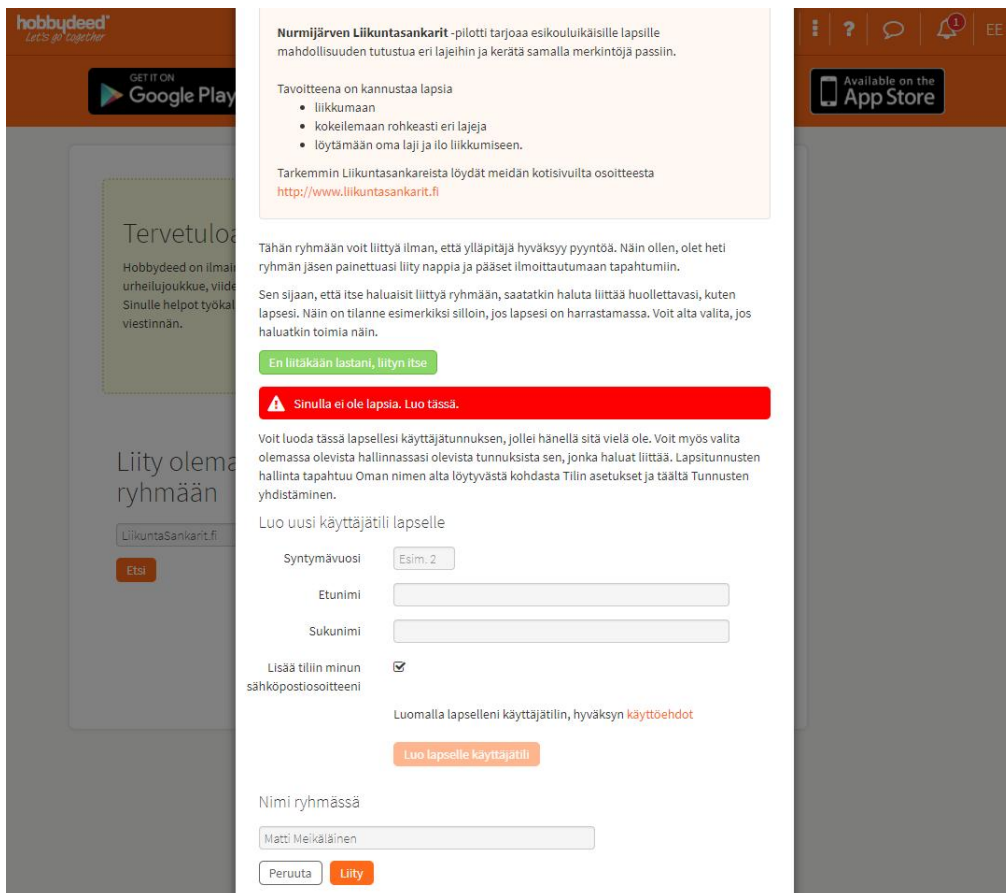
hobbydeed®
Let's go together

GET IT ON
Google Play

Available on the
App Store

1

EE

Tervetuloa

Hobbydeed on ilmai urheilujoukkue, viide Sinulle helpot työkal viestinnän.

Liity olema ryhmään

LiikuntaSankarit.fi

Etsi

**Nurmijärven Liikuntasankarit** -pilotti tarjoaa esikouluikäisille lapsille mahdollisuuden tutustua eri lajeihin ja kerätä samalla merkintöjä passiin.

Tavoitteena on kannustaa lapsia
- liikkumaan
- kokeilemaan rohkeasti eri lajeja
- löytämään oma laji ja ilo liikkumiseen.

Tarkemmin Liikuntasankareista löydät meidän kotisivuilta osoitteesta http://www.Liikuntasankarit.fi

Tähän ryhmään voit liittyä ilman, että ylläpitäjä hyväksyy pyyntöä. Näin ollen, olet heti ryhmän jäsen painettuasi liity nappia ja pääset ilmoittautumaan tapahtumiin.

Sen sijaan, että itse haluaisit liittyä ryhmään, saatatkin haluta liittää huollettavasi, kuten lapsesi. Näin on tilanne esimerkiksi silloin, jos lapsesi on harrastamassa. Voit alta valita, jos haluatkin toimia näin.

En liitäkään lastani, liityn itse

Sinulla ei ole lapsia. Luo tässä.

Voit luoda tässä lapsellesi käyttäjätunnuksen, jollei hänellä sitä vielä ole. Voit myös valita olemassa olevista hallinnassasi olevista tunnuksista sen, jonka haluat liittää. Lapsitunnusten hallinta tapahtuu Oman nimen alta löytyvästä kohdasta Tilin asetukset ja täältä Tunnusten yhdistäminen.

Luo uusi käyttäjätili lapselle

Syntymävuosi Esim. 2

Etunimi

Sukunimi

Lisää tiliin minun sähköpostiosoitteeni

Luomalla lapselleni käyttäjätilin, hyväksyn käyttöehdot

Luo lapselle käyttäjätili

Nimi ryhmässä

Matti Meikäläinen

Peruuta Liity